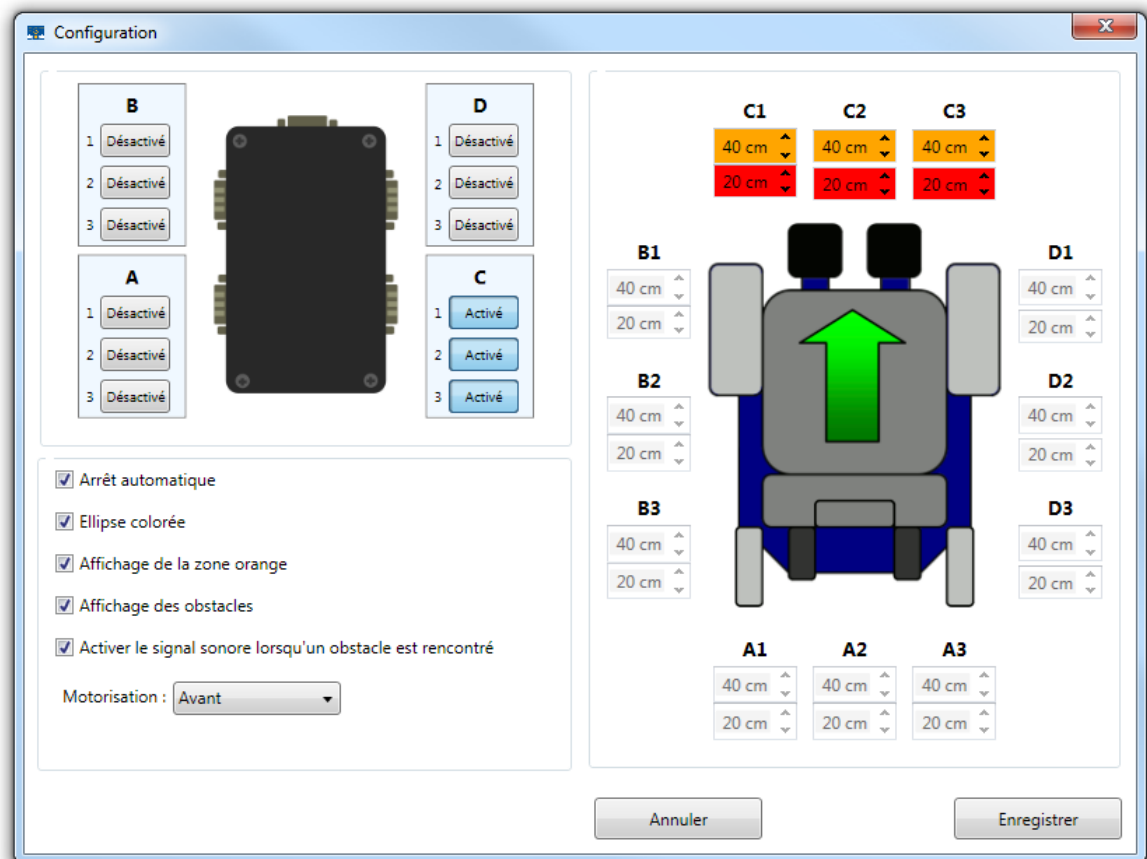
Configuration

B
1 Désactivé
2 Désactivé
3 Désactivé

A
1 Désactivé
2 Désactivé
3 Désactivé

D
1 Désactivé
2 Désactivé
3 Désactivé

C
1 Activé
2 Activé
3 Activé

Arrêt automatique
Ellipse colorée
Affichage de la zone orange
Affichage des obstacles
Activer le signal sonore lorsqu'un obstacle est rencontré

Motorisation : Avant

C1
40 cm
20 cm
C2
40 cm
20 cm
C3
40 cm
20 cm

B1
40 cm
20 cm
B2
40 cm
20 cm
B3
40 cm
20 cm

D1
40 cm
20 cm
D2
40 cm
20 cm
D3
40 cm
20 cm

A1
40 cm
20 cm
A2
40 cm
20 cm
A3
40 cm
20 cm

Annuler
Enregistrer